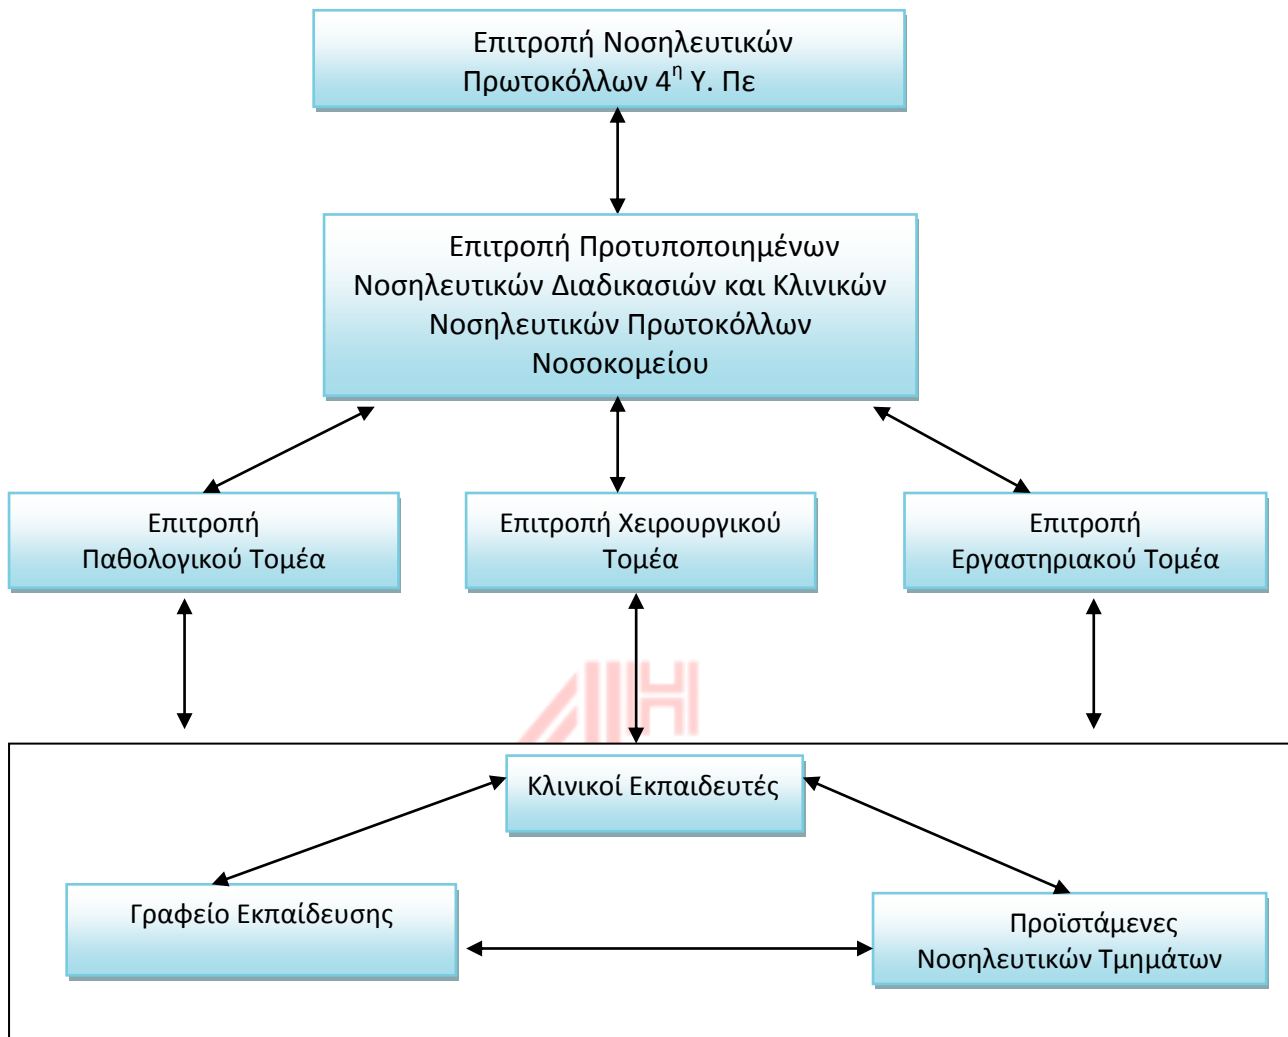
Επιτροπή Νοσηλευτικών Πρωτοκόλλων $4^{η}$ Υ. Πε

Επιτροπή Προτυποποιημένων Νοσηλευτικών Διαδικασιών και Κλινικών Νοσηλευτικών Πρωτοκόλλων Νοσοκομείου

Επιτροπή Παθολογικού Τομέα

Επιτροπή Χειρουργικού Τομέα

Επιτροπή Εργαστηριακού Τομέα

Κλινικοί Εκπαιδευτές

Γραφείο Εκπαίδευσης

Προϊστάμενες Νοσηλευτικών Τμημάτων